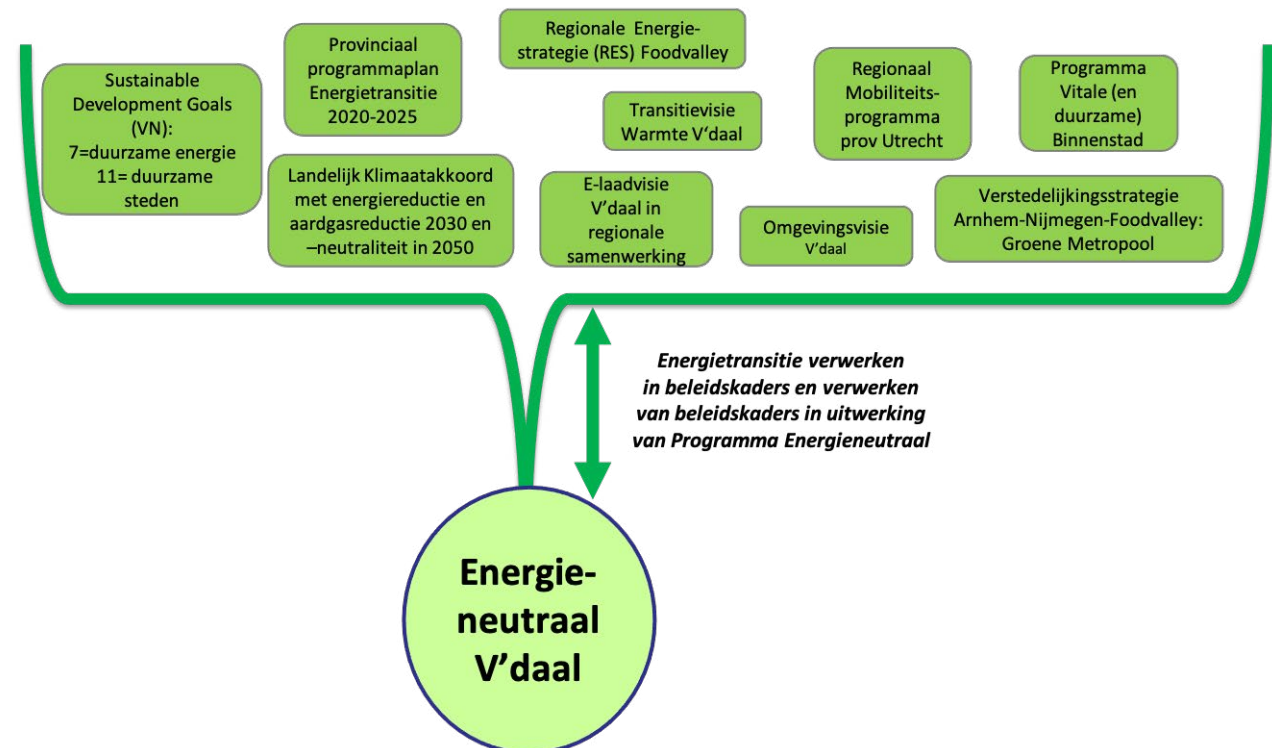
Sustainable Development Goals (VN): 7=duurzame energie 11= duurzame steden

Provinciaal programmaplan Energietransitie 2020-2025

Regionale Energiestrategie (RES) Foodvalley

Transitievisie Warmte V'daal

Regionaal Mobiliteitsprogramma prov Utrecht

Programma Vitale (en duurzame) Binnenstad

Landelijk Klimaatakkoord met energiereductie en aardgasreductie 2030 en –neutraliteit in 2050

E-laadvisie V'daal in regionale samenwerking

Omgevingsvisie V'daal

Verstedelijkingsstrategie Arnhem-Nijmegen-Foodvalley: Groene Metropool

Energietransitie verwerken in beleidskaders en verwerken van beleidskaders in uitwerking van Programma Energieneutraal

Energieneutraal V'daal